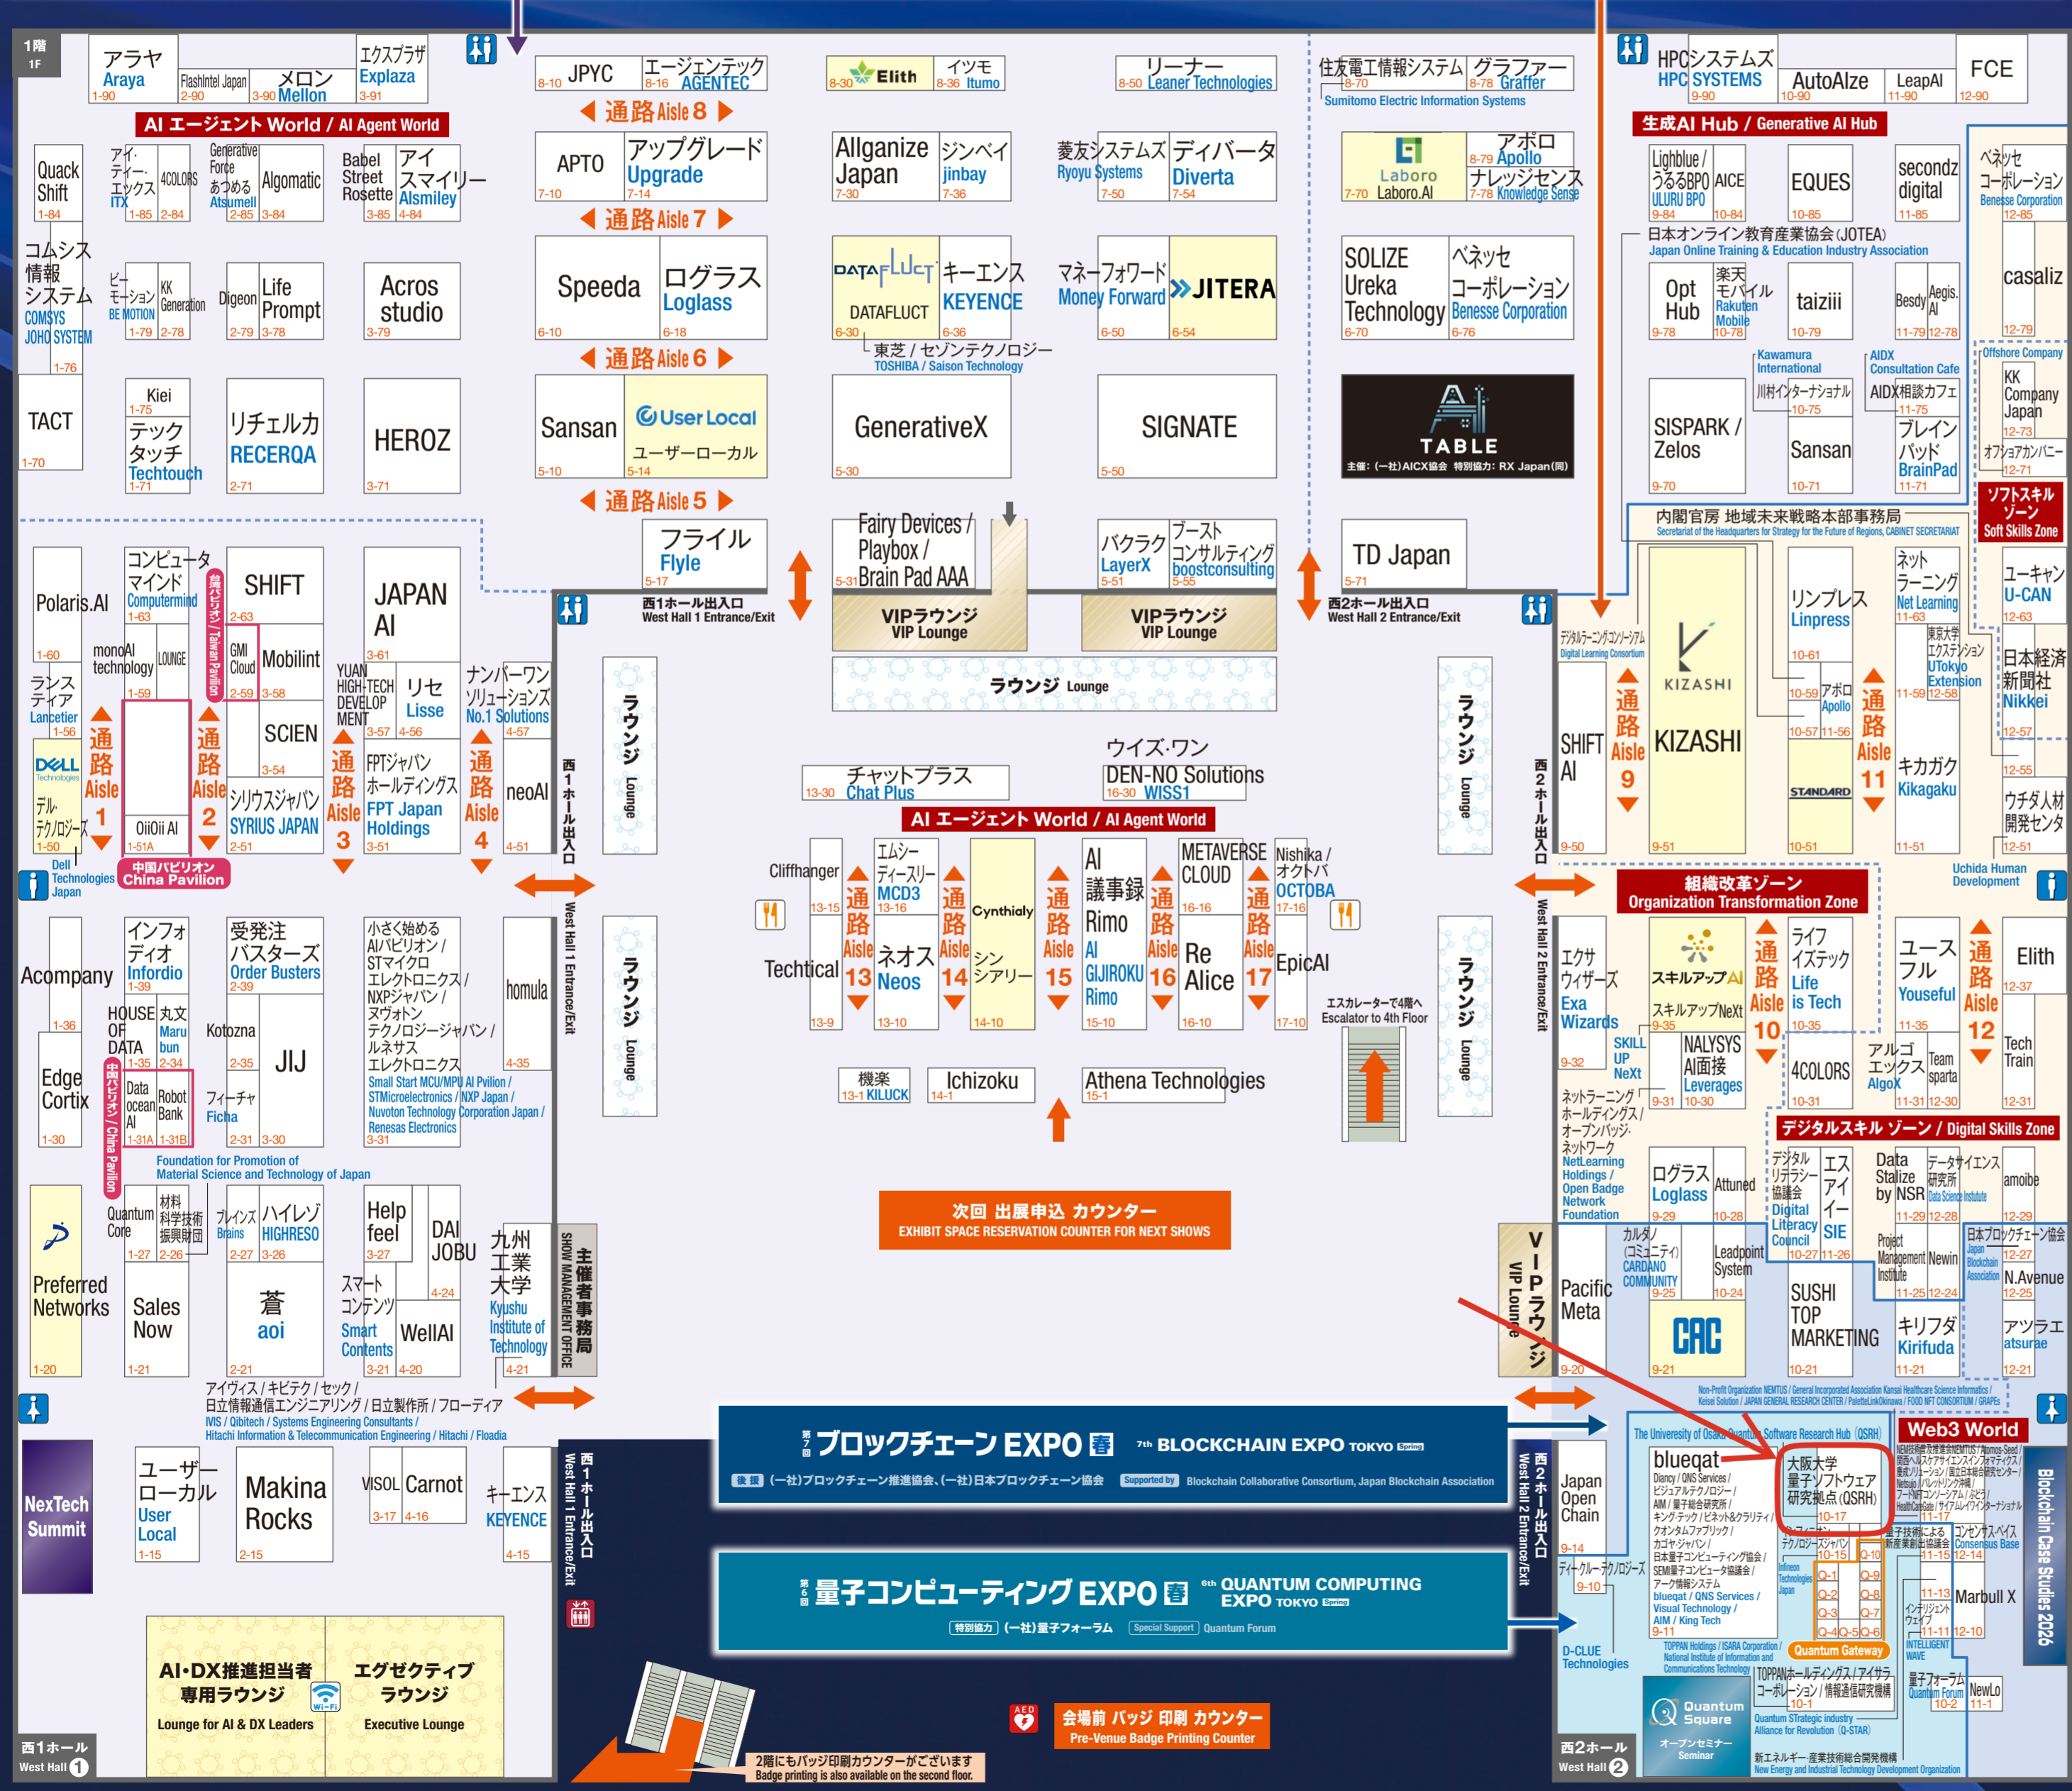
1階
1F

アラヤ Araya 1-90
FlashIntel Japan 2-90
メロン Mellon 3-90
エクスプラザ Explaza 3-91

AI エージェント World / AI Agent World

Quack Shift 1-84
アイ・ティー・エックス ITX 1-85
4COLORS 2-84
Generative Force あつめる Atsumell 2-85
Algomatic 3-84
Babel Street Rosette 3-85
アイスマイリー AIsmiley 4-84

コムシス情報システム COMSYS JOHO SYSTEM 1-76
ビーモーション BE MOTION 1-79
KK Generation 2-78
Digeon 2-79
Life Prompt 3-78
Acros studio 3-79

TACT 1-70
Kiei 1-75
テックタッチ Techtouch 1-71
リチェルカ RECERQA 2-71
HEROZ 3-71

JPYC 8-10
エージェンテック AGENTEC 8-16
通路 Aisle 8
APTO 7-10
アップグレード Upgrade 7-14
通路 Aisle 7
Speeda 6-10
ログラス Loglass 6-18
通路 Aisle 6
Sansan 5-10
User Local ユーザーローカル 5-14
通路 Aisle 5

Elith 8-30
イツモ Itumo 8-36
Allganize Japan 7-30
ジンベイ jinbay 7-36
DATAFLUCT 6-30
キーエンス KEYENCE 6-36
東芝 / セゾンテクノロジー TOSHIBA / Saison Technology
GenerativeX 5-30

リーナー Leaner Technologies 8-50
菱友システムズ Ryoyu Systems 7-50
ディバータ Diverta 7-54
マネーフォワード Money Forward 6-50
JITERA 6-54
SIGNATE 5-50

住友電工情報システム Sumitomo Electric Information Systems 8-70
グラファー Graffer 8-78
Laboro Laboro.AI 7-70
アポロ Apollo 8-79
ナレッジセンス Knowledge Sense 7-78
SOLIZE Ureka Technology 6-70
ベネッセコーポレーション Benesse Corporation 6-76
AI TABLE
主催：(一社)AICX協会 特別協力：RX Japan(株)

HPCシステムズ HPC SYSTEMS 9-90
AutoAIze 10-90
LeapAI 11-90
FCE 12-90

生成AI Hub / Generative AI Hub
Lighblue / うるるBPO ULURU BPO 9-84
AICE 10-84
EQUES 10-85
secondz digital 11-85
ベネッセコーポレーション Benesse Corporation 12-85
日本オンライン教育産業協会(JOTEA) Japan Online Training & Education Industry Association
Opt Hub 9-78
楽天モバイル Rakuten Mobile 10-78
taiziii 10-79
Besdy 11-79
Aegis AI 12-78
casaliz 12-79
Kawamura International 川村インターナショナル 10-75
AIDX Consultation Cafe AIDX相談カフェ 11-75
Offshore Company KK Company Japan 12-73
オフショアカンパニー 12-71
SISPARK / Zelos 9-70
Sansan 10-71
ブレインパッド BrainPad 11-71
ソフトスキルゾーン Soft Skills Zone
内閣官房 地域未来戦略本部事務局
Secretariat of the Headquarters for Strategy for the Future of Regions, CABINET SECRETARIAT

Polaris.AI 1-60
コンピュータマインド Computermind 1-63
monoAI technology 1-59
LOUNGE
台湾パビリオン / Taiwan Pavilion
SHIFT 2-63
GMI Cloud 2-59
Mobilint 3-58
JAPAN AI 3-61
SCIEN 3-54
ランスティア Lancetier 1-56
DELL Technologies
デル・テクノロジーズ 1-50
通路 Aisle 1
OiiOii AI 1-51A
通路 Aisle 2
シリウスジャパン SYRIUS JAPAN 2-51
中国パビリオン China Pavilion
Dell Technologies Japan
YUAN HIGH-TECH DEVELOPMENT 3-57
リセ Lisse 4-56
FPTジャパンホールディングス FPT Japan Holdings 3-51
通路 Aisle 3
ナンバーワンソリューションズ No.1 Solutions 4-57
neoAI 4-51
通路 Aisle 4

フライル Flyle 5-17
西1ホール出入口 West Hall 1 Entrance/Exit
ラウンジ Lounge

Fairy Devices / Playbox / Brain Pad AAA 5-31
VIPラウンジ VIP Lounge
バクラク LayerX 5-51
ブーストコンサルティング boostconsulting 5-55
VIPラウンジ VIP Lounge
ラウンジ Lounge
TD Japan 5-71
西2ホール出入口 West Hall 2 Entrance/Exit

チャットプラス Chat Plus 13-30
ウイズ・ワン DEN-NO Solutions WISS1 16-30
AI エージェント World / AI Agent World
Cliffhanger 13-15
Techtical 13-9
通路 Aisle 13
エムシーディースリー MCD3 13-16
ネオス Neos 13-10
通路 Aisle 14
Cynthialy シンシアリー 14-10
通路 Aisle 15
AI議事録 Rimo AI GIJIROKU Rimo 15-10
通路 Aisle 16
METAVERSE CLOUD 16-16
Re Alice 16-10
通路 Aisle 17
Nishika / オクトバ OCTOBA 17-16
EpicAI 17-10
エスカレーターで4階へ Escalator to 4th Floor
機楽 KILUCK 13-1
Ichizoku 14-1
Athena Technologies 15-1

デジタルラーニングコンソーシアム Digital Learning Consortium
SHIFT AI 9-50
通路 Aisle 9
KIZASHI 9-51
リンプレス Linpress 10-61
アポロ Apollo 10-59
10-57 11-56
STANDARD 10-51
通路 Aisle 11
キカガク Kikagaku 11-51
ネットラーニング Net Learning 11-63
東京大学エクステンション UTokyo Extension 11-59 12-58
ユーキャン U-CAN 12-63
日本経済新聞社 Nikkei 12-57
12-55
ウチダ人材開発センタ 12-51
Uchida Human Development

組織改革ゾーン Organization Transformation Zone
エクサウィザーズ Exa Wizards 9-32
スキルアップAI スキルアップNeXt 9-35
SKILL UP NeXt
NALYSYS AI面接 Leverages 10-30
通路 Aisle 10
ライフイズテック Life is Tech 10-35
4COLORS 10-31
ユースフル Youseful 11-35
アルゴエックス AlgoX 11-31
Team sparta 12-30
通路 Aisle 12
Elith 12-37
Tech Train 12-31
ネットラーニングホールディングス / オープンバッジ・ネットワーク NetLearning Holdings / Open Badge Network Foundation 9-31
ログラス Loglass 9-29
Attuned 10-28
デジタルスキル ゾーン / Digital Skills Zone
デジタルリテラシー協議会 Digital Literacy Council 10-27
エスアイイー SIE 11-26
Data Stalize by NSR 11-29
データサイエンス研究所 Data Science Institute 12-28
amoibe 12-29
カルタ(コミュニティ) CARDANO COMMUNITY 9-25
Leadpoint System 10-24
Pacific Meta 9-20
CAC 9-21
SUSHI TOP MARKETING 10-21
Project Management Institute 11-25
Newin 12-24
キリフダ Kirifuda 11-21
日本ブロックチェーン協会 Japan Blockchain Association 12-27
N.Avenue 12-25
アツラエ atsurae 12-21
VIPラウンジ VIP Lounge

インフォディオ Infordio
Acompany 1-36
受発注バスターズ Order Busters 2-39
Kotozna 2-35
HOUSE OF DATA 1-35
丸文 Marubun 2-34
Edge Cortix 1-30
Data ocean AI 1-31A
Robot Bank 1-31B
中国パビリオン / China Pavilion
フィーチャ Ficha 2-31
JIJ 3-30
小さく始めるAIパビリオン / STマイクロエレクトロニクス / NXPジャパン / ヌヴォトンテクノロジージャパン / ルネサスエレクトロニクス
Small Start MCU/MPU AI Pvilion / STMicroelectronics / NXP Japan / Nuvoton Technology Corporation Japan / Renesas Electronics 3-31
homula 4-35
西1ホール出入口 West Hall 1 Entrance/Exit
ラウンジ Lounge
Foundation for Promotion of Material Science and Technology of Japan
Quantum Core 1-27
材料科学技術振興財団 2-26
ブレインズ Brains 2-27
ハイレゾ HIGHRESO 3-26
Help feel 3-27
DAI JOBU 4-24
九州工業大学 Kyushu Institute of Technology 4-21
主催者事務局 SHOW MANAGEMENT OFFICE
Preferred Networks 1-20
Sales Now 1-21
蒼 aoi 2-21
スマートコンテンツ Smart Contents 3-21
WellAI 4-20
アイヴィス / キビテク / セック / 日立情報通信エンジニアリング / 日立製作所 / フローディア
IVIS / Qibitech / Systems Engineering Consultants / Hitachi Information & Telecommunication Engineering / Hitachi / Floadia

次回 出展申込 カウンター
EXHIBIT SPACE RESERVATION COUNTER FOR NEXT SHOWS

第7回 ブロックチェーン EXPO 春 7th BLOCKCHAIN EXPO TOKYO Spring
後援 (一社)ブロックチェーン推進協会、(一社)日本ブロックチェーン協会 Supported by Blockchain Collaborative Consortium, Japan Blockchain Association
第6回 量子コンピューティング EXPO 春 6th QUANTUM COMPUTING EXPO TOKYO Spring
特別協力 (一社)量子フォーラム Special Support Quantum Forum

NexTech Summit
ユーザーローカル User Local 1-15
Makina Rocks 2-15
VISOL 3-17
Carnot 4-16
キーエンス KEYENCE 4-15
西1ホール出入口 West Hall 1 Entrance/Exit
AI・DX推進担当者専用ラウンジ Lounge for AI & DX Leaders
エグゼクティブラウンジ Executive Lounge
西1ホール West Hall 1
2階にもバッジ印刷カウンターがございます Badge printing is also available on the second floor.
会場前 バッジ 印刷 カウンター Pre-Venue Badge Printing Counter

西2ホール出入口 West Hall 2 Entrance/Exit
Japan Open Chain 9-14
ディークルーテクノロジーズ 9-10
D-CLUE Technologies
西2ホール West Hall 2
Non-Profit Organization NEMTUS / General Incorporated Association Kansai Healthcare Science Informatics / Keisei Solution / JAPAN GENERAL RESEARCH CENTER / PaletteLinkOkinawa / FOOD NFT CONSORTIUM / GRAPEs
The University of Osaka Quantum Software Research Hub (QSRH)
blueqat
Diancy / QNS Services / ビジュアルテクノロジー / AIM / 量子総合研究所 / キング・テック / ビネット&クラフティ / クオンタムファブリック / カゴヤ・ジャパン / 日本量子コンピューティング協会 / SEMI量子コンピュータ協議会 / アーク情報システム
bluequat / QNS Services / Visual Technology / AIM / King Tech 9-11
大阪大学 量子ソフトウェア研究拠点(QSRH) 10-17
テクノロジーズジャパン Infineon Technologies Japan
10-15
Q-1 Q-2 Q-3 Q-4 Q-5 Q-6 Q-7 Q-8 Q-9 Q-10
Quantum Gateway
TOPPAN Holdings / ISARA Corporation / National Institute of Information and Communications Technology
TOPPANホールディングス / アイサラコーポレーション / 情報通信研究機構 10-1
Quantum Square オープンセミナー Seminar
Quantum Strategic industry Alliance for Revolution (Q-STAR)
新エネルギー・産業技術総合開発機構 New Energy and Industrial Technology Development Organization
Web3 World
量子技術による新産業創出協議会 11-15
コンセンサス・ベイス Consensus Base 12-14
11-13
インテリジェントウェイブ INTELLIGENT WAVE 11-11
Marbull X 12-10
量子フォーラム Quantum Forum 10-2
NewLo 11-1
Blockchain Case Studies 2026